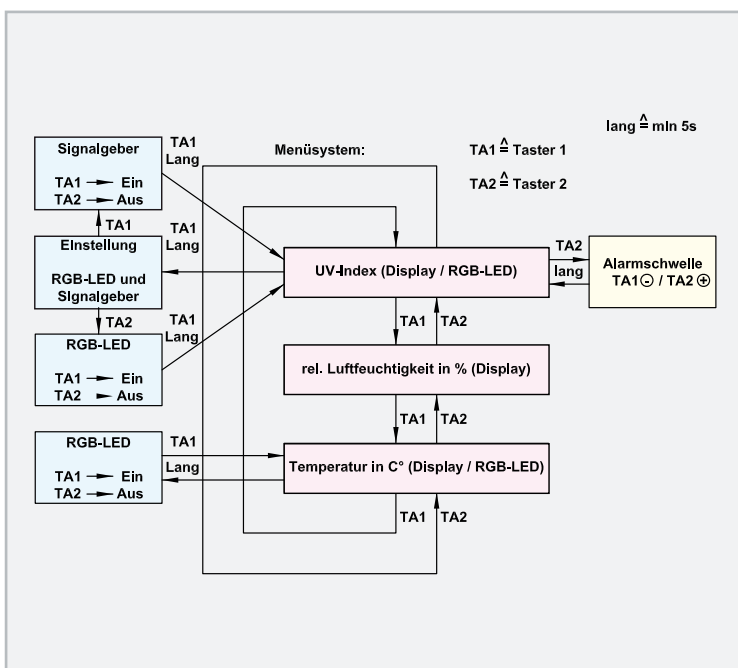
lang $\hat{=}$ min 5s

TA1 $\hat{=}$ Taster 1

TA2 $\hat{=}$ Taster 2

Menüsystem:

Signalgeber

TA1 ➞ Ein
TA2 ➞ Aus

TA1
Lang

TA1

Einstellung

RGB-LED und Signalgeber

TA1
Lang

TA2

RGB-LED

TA1 ➞ Ein
TA2 ➞ Aus

TA1
Lang

UV-Index (Display / RGB-LED)

TA2
lang

Alarmschwelle
TA1 ⊖ / TA2 ⊕

TA1 TA2

rel. Luftfeuchtigkeit in % (Display)

TA1 TA2

RGB-LED

TA1 ➞ Ein
TA2 ➞ Aus

TA1
Lang

Temperatur in C° (Display / RGB-LED)

TA1 TA2